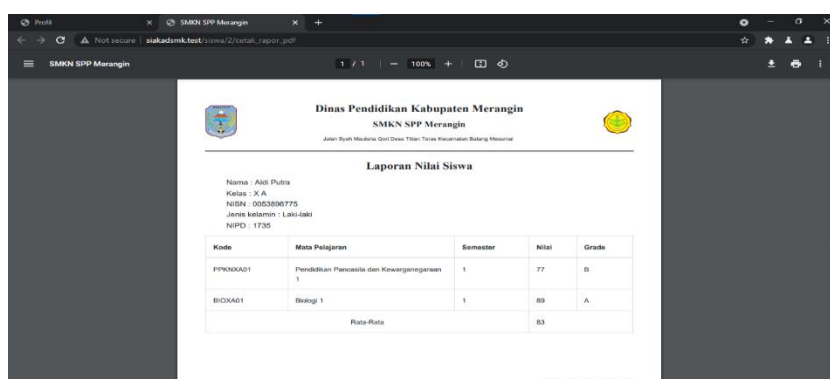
Profil × SMKN SPP Merangin × +

Not secure | siakadsmk.test/siswa/2/cetak_rapor_pdf

SMKN SPP Merangin 1 / 1 | — 100% +

Dinas Pendidikan Kabupaten Merangin
SMKN SPP Merangin
Jalan Syeh Maulana Qori Desa Titian Teras Kecamatan Batang Masumai

Laporan Nilai Siswa

Nama : Aldi Putra
Kelas : X A
NISN : 0053896775
Jenis kelamin : Laki-laki
NIPD : 1735

| Kode | Mata Pelajaran | Semester | Nilai | Grade |
|---|---|---|---|---|
| PPKNXA01 | Pendidikan Pancasila dan Kewarganegaraan 1 | 1 | 77 | B |
| BIOXA01 | Biologi 1 | 1 | 89 | A |
| | Rata-Rata | | 83 | |